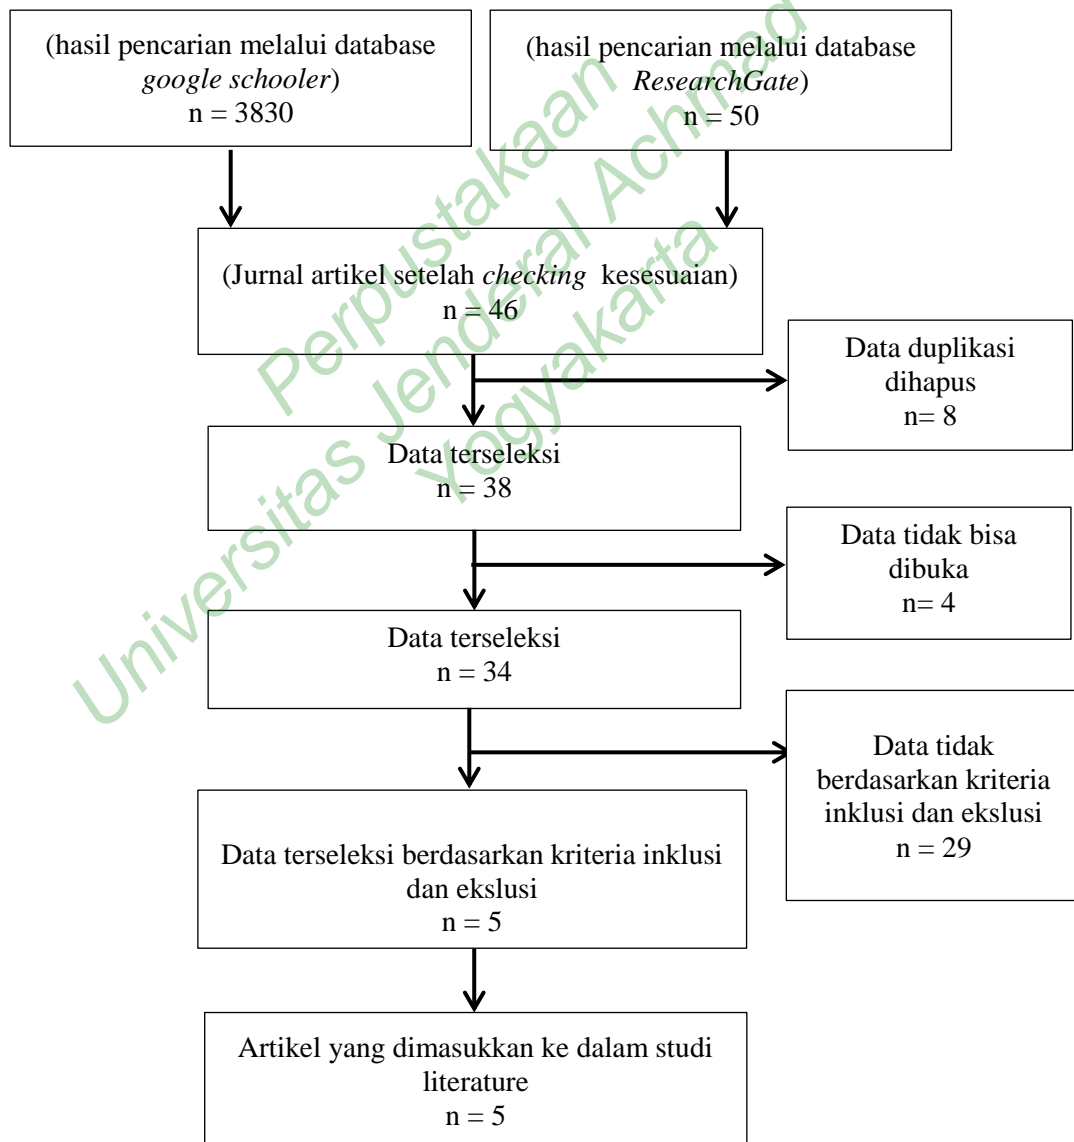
(hasil pencarian melalui database *google schooler*)
n = 3830

(hasil pencarian melalui database *ResearchGate*)
n = 50

(Jurnal artikel setelah *checking* kesesuaian)
n = 46

Data duplikasi dihapus
n= 8

Data terseleksi
n = 38

Data tidak bisa dibuka
n= 4

Data terseleksi
n = 34

Data tidak berdasarkan kriteria inklusi dan ekslusi
n = 29

Data terseleksi berdasarkan kriteria inklusi dan ekslusi
n = 5

Artikel yang dimasukkan ke dalam studi literature
n = 5

Perpustakaan Universitas Jenderal Achmad Yogyakarta